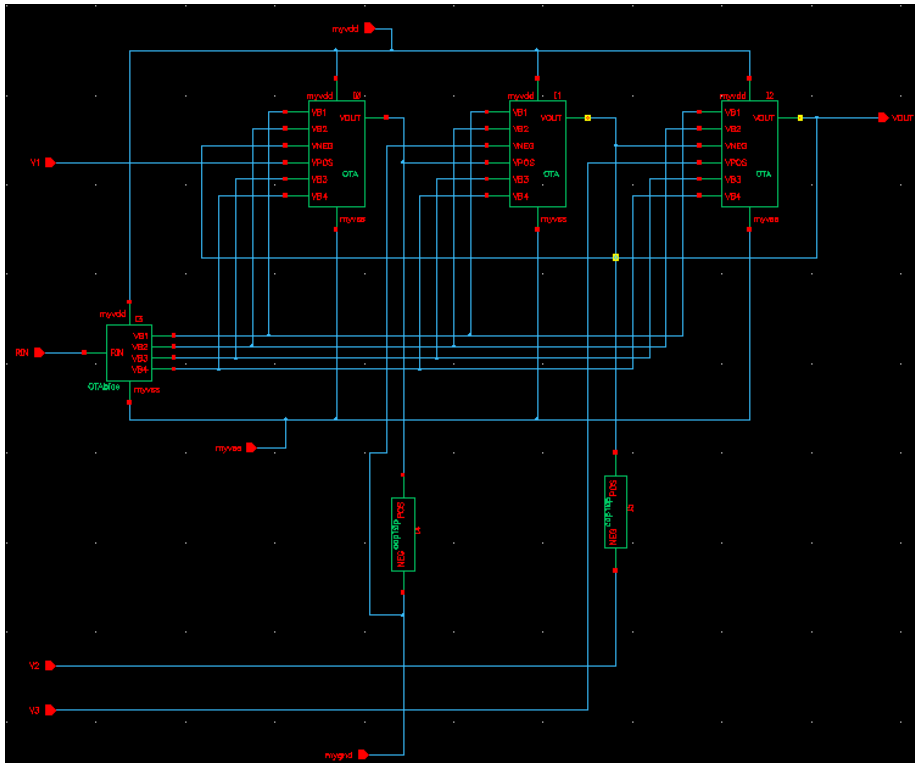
myvdd

myvdd I0
VB1 VOUT
VB2
VNEG
VPOS OTA
VB3
VB4
myvss

myvdd I1
VB1 VOUT
VB2
VNEG
VPOS OTA
VB3
VB4
myvss

myvdd I2
VB1 VOUT
VB2
VNEG
VPOS OTA
VB3
VB4
myvss

VOUT

V1

myvdd I3
VB1
RIN VB2
VB3
VB4
OTAbias myvss

RIN

myvss

NEG cap1p POS I4

NEG cap1p POS I5

V2

V3

mygnd